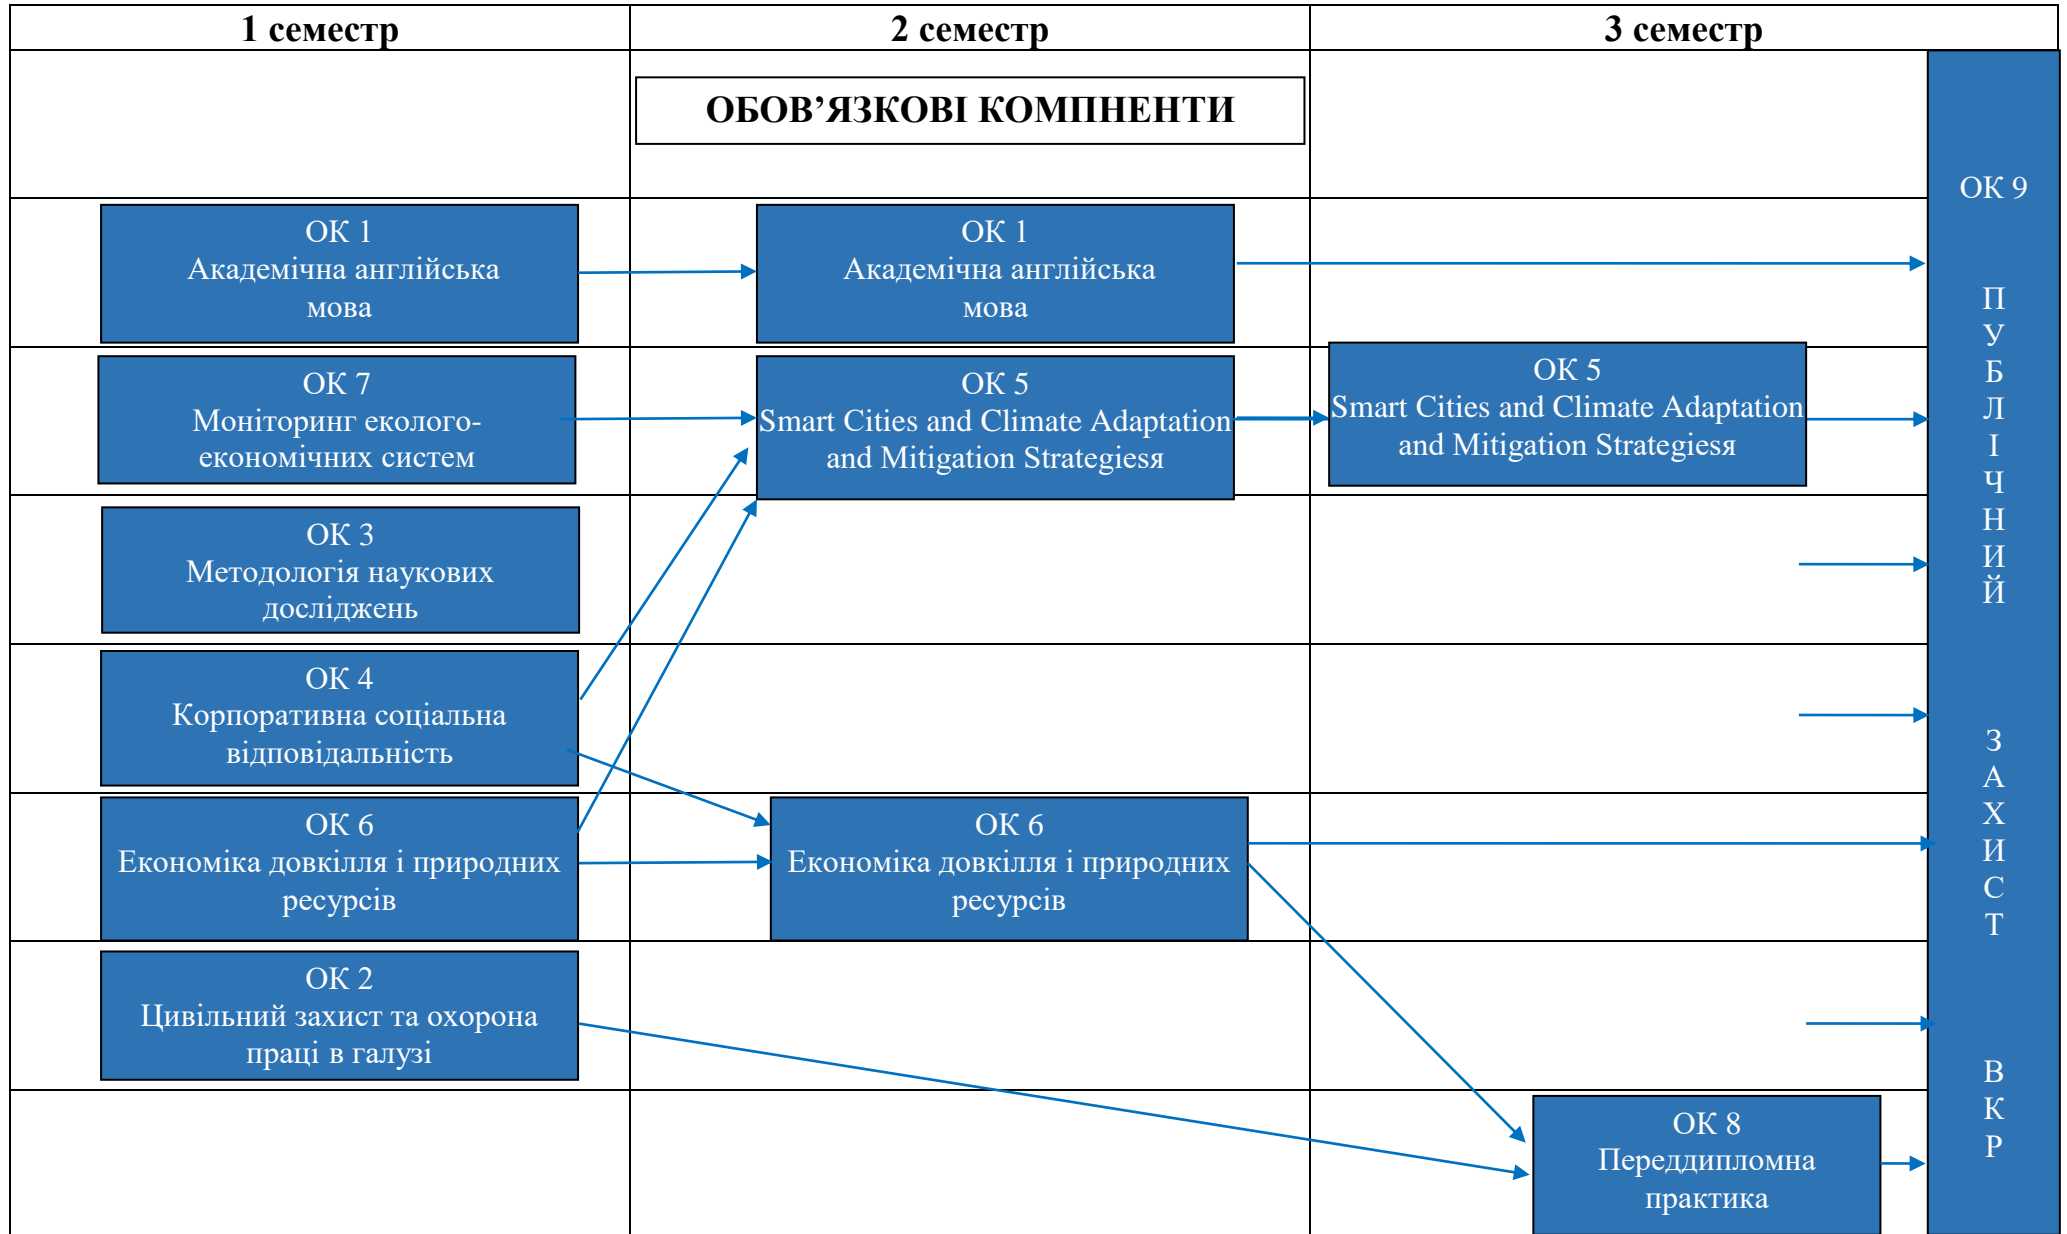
1 семестр

2 семестр

3 семестр

ОБОВ’ЯЗКОВІ КОМПНЕНТИ

ОК 1
Академічна англійська мова

ОК 1
Академічна англійська мова

ОК 7
Моніторинг екологоекономічних систем

ОК 5
Smart Cities and Climate Adaptation and Mitigation Strategiesя

ОК 5
Smart Cities and Climate Adaptation and Mitigation Strategiesя

ОК 3
Методологія наукових досліджень

ОК 4
Корпоративна соціальна відповідальність

ОК 6
Економіка довкілля і природних ресурсів

ОК 6
Економіка довкілля і природних ресурсів

ОК 2
Цивільний захист та охорона праці в галузі

ОК 8
Переддипломна практика

ОК 9

П
У
Б
Л
І
Ч
Н
И
Й

З
А
Х
И
С
Т

В
К
Р